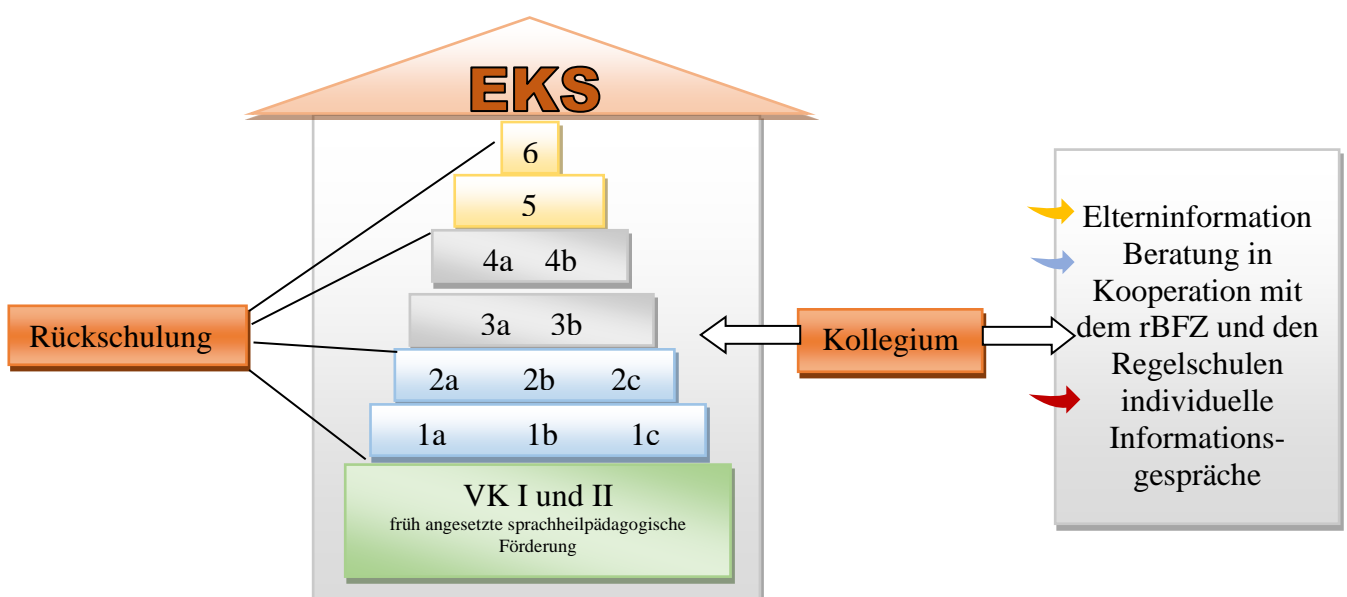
EKS

6

5

4a 4b

3a 3b

2a 2b 2c

1a 1b 1c

VK I und II
früh angesetzte sprachheilpädagogische Förderung

Rückschulung

Kollegium

Elterninformation
Beratung in Kooperation mit dem rBFZ und den Regelschulen
individuelle Informationsgespräche